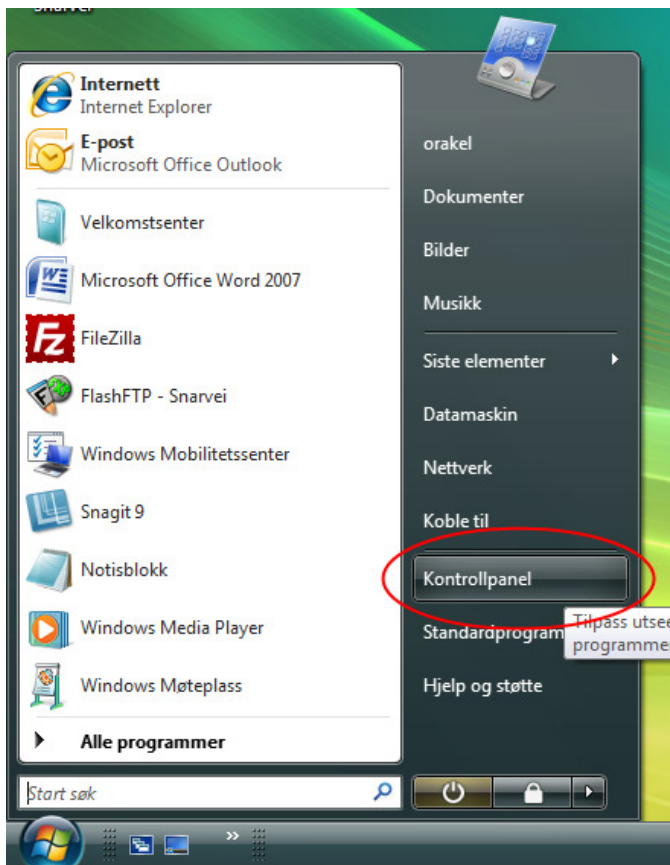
Snarvei

Internett
Internet Explorer

E-post
Microsoft Office Outlook

Velkomstsenter

Microsoft Office Word 2007

FileZilla

FlashFTP - Snarvei

Windows Mobilitetssenter

Snagit 9

Notisblokk

Windows Media Player

Windows Møteplass

Alle programmer

Start søk

orakel

Dokumenter

Bilder

Musikk

Siste elementer

Datamaskin

Nettverk

Koble til

Kontrollpanel

Standardprogram

Tilpass utse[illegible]
programme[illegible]

Hjelp og støtte